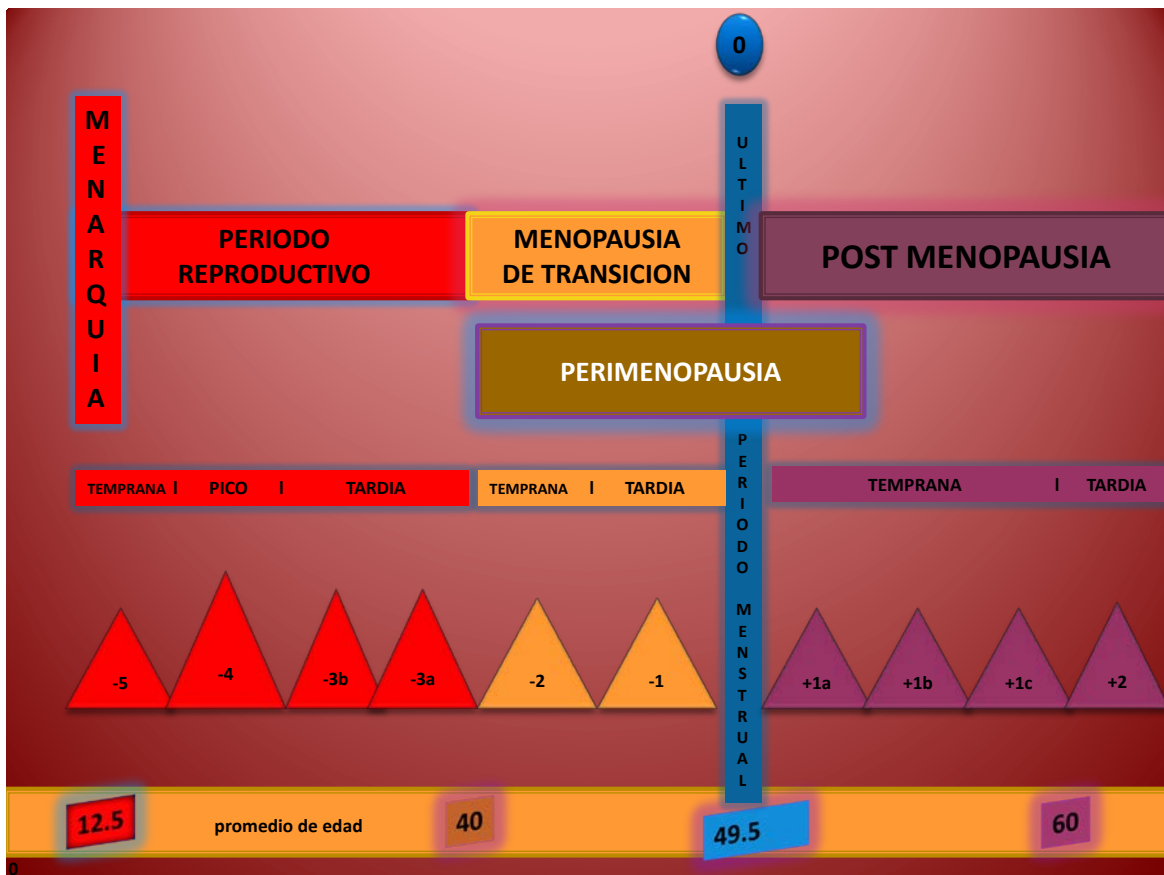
0

MENARQUIA

PERIODO REPRODUCTIVO

MENOPAUSIA DE TRANSICION

ULTIMO

POST MENOPAUSIA

PERIMENOPAUSIA

TEMPRANA I PICO I TARDIA

TEMPRANA I TARDIA

PERIODO MENSTRUAL

TEMPRANA I TARDIA

-5 -4 -3b -3a -2 -1 +1a +1b +1c +2

12.5 promedio de edad 40 49.5 60

0